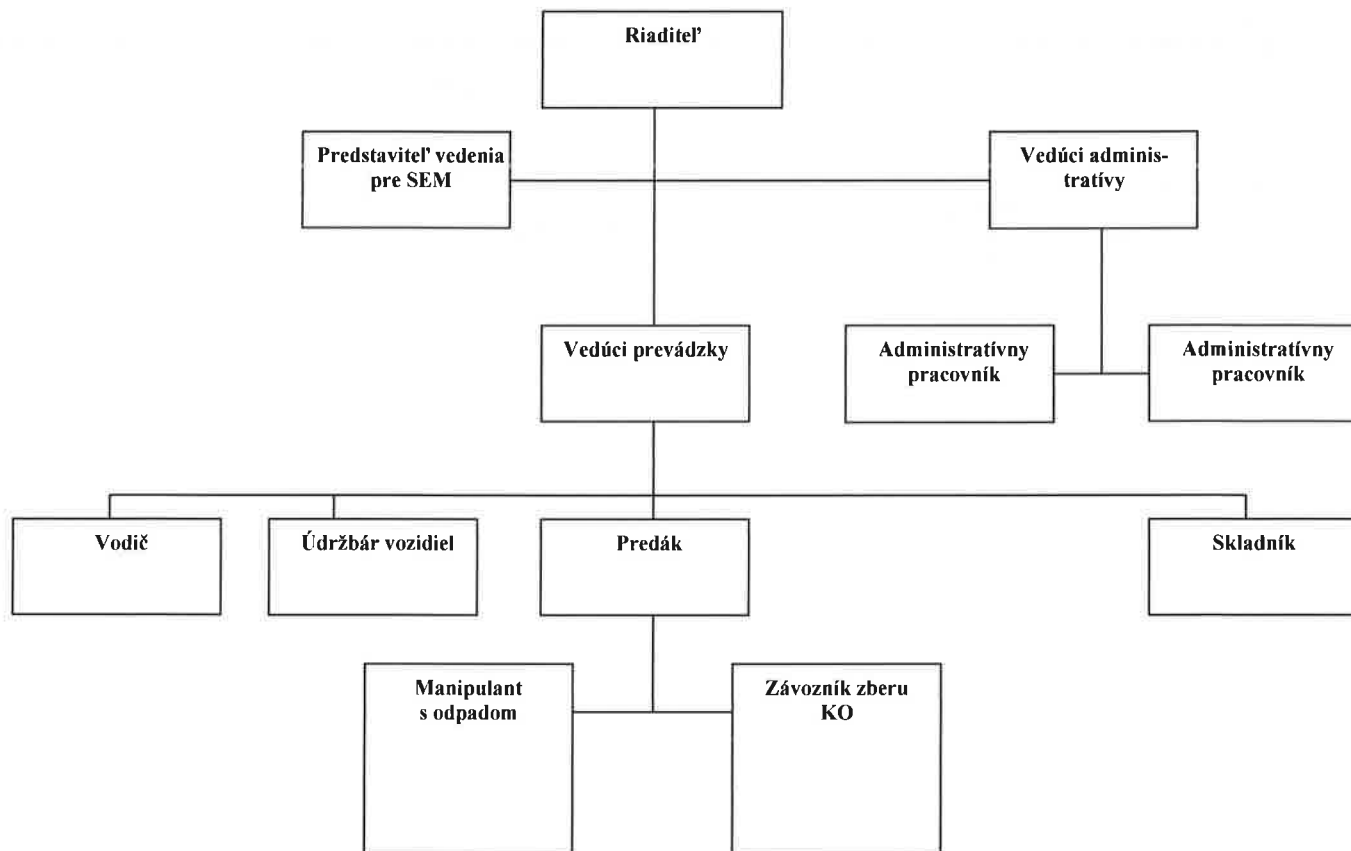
Riaditeľ

Predstaviteľ vedenia pre SEM

Vedúci administratívy

Vedúci prevádzky

Administratívny pracovník

Administratívny pracovník

Vodič

Údržbár vozidiel

Predák

Skladník

Manipulant s odpadom

Závozník zberu KO